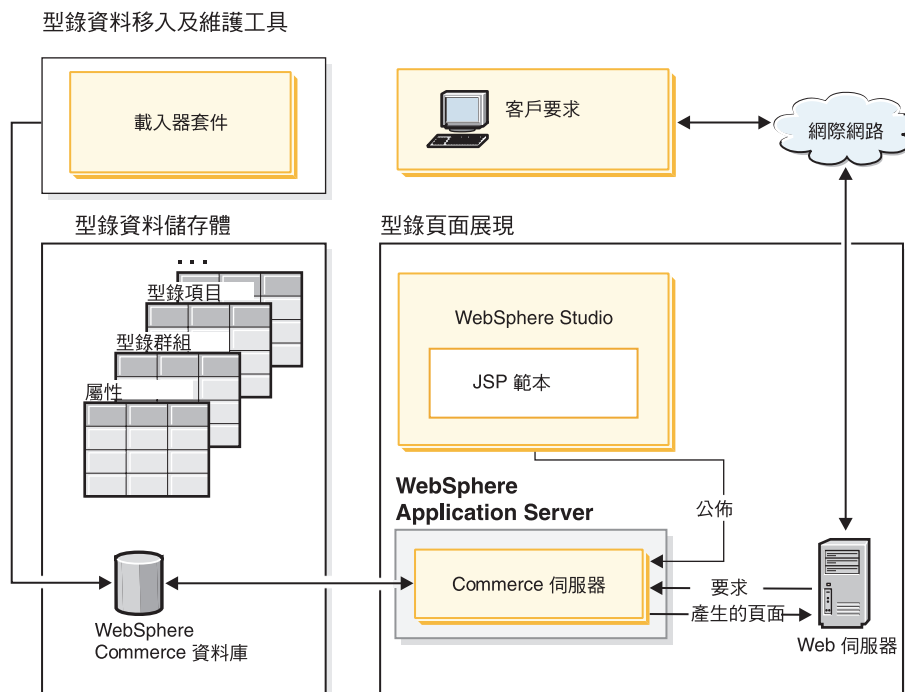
型錄資料移入及維護工具

載入器套件

客戶要求

網際網路

型錄資料儲存體

型錄頁面展現

...

型錄項目

型錄群組

屬性

WebSphere Studio

JSP 範本

WebSphere Application Server

公佈

Commerce 伺服器

要求

產生的頁面

WebSphere Commerce 資料庫

Web 伺服器